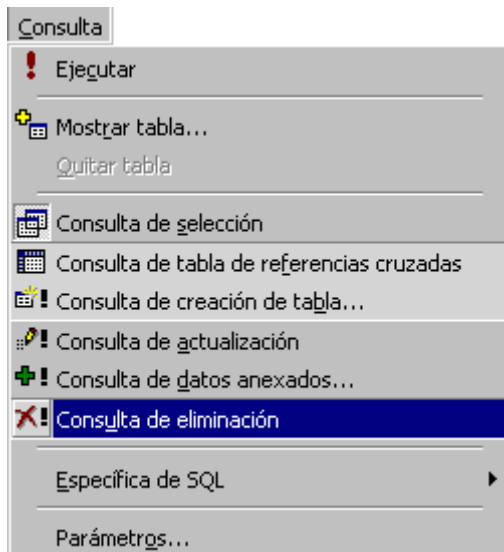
Consulta

Ejecutar

Mostrar tabla...

Quitar tabla

Consulta de selección

Consulta de tabla de referencias cruzadas

Consulta de creación de tabla...

Consulta de actualización

Consulta de datos anexados...

Consulta de eliminación

Específica de SQL

Parámetros...